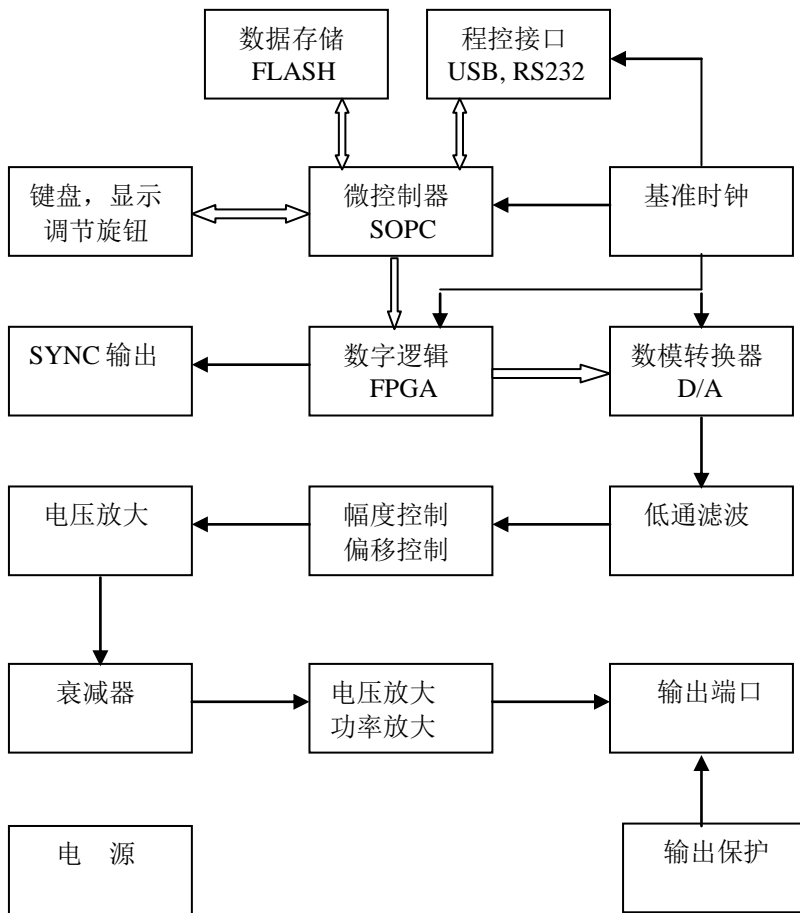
数据存储
FLASH

程控接口
USB, RS232

键盘，显示
调节旋钮

微控制器
SOPC

基准时钟

SYNC 输出

数字逻辑
FPGA

数模转换器
D/A

电压放大

幅度控制
偏移控制

低通滤波

衰减器

电压放大
功率放大

输出端口

电　源

输出保护